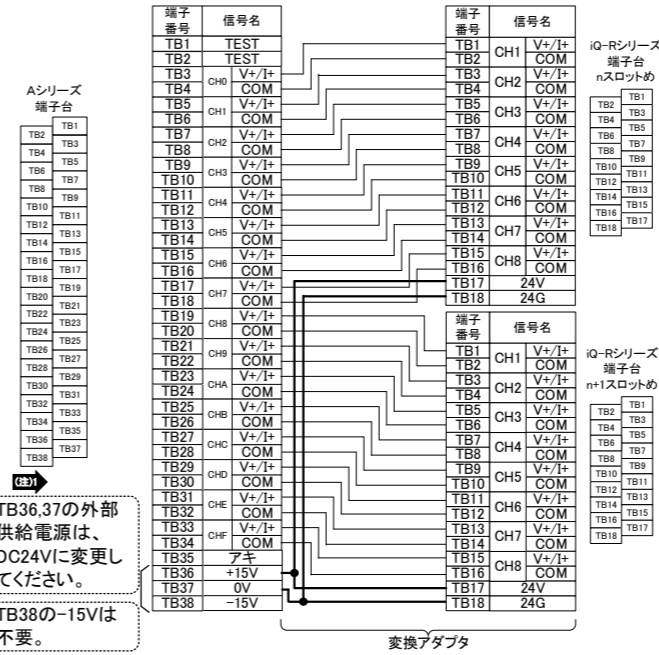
Aシリーズ
端子台

| TB2 | TB1 |
|---|---|
| TB4 | TB3 |
| TB6 | TB5 |
| TB8 | TB7 |
| TB10 | TB9 |
| TB12 | TB11 |
| TB14 | TB13 |
| TB16 | TB15 |
| TB18 | TB17 |
| TB20 | TB19 |
| TB22 | TB21 |
| TB24 | TB23 |
| TB26 | TB25 |
| TB28 | TB27 |
| TB30 | TB29 |
| TB32 | TB31 |
| TB34 | TB33 |
| TB36 | TB35 |
| TB38 | TB37 |

(注)1
TB36,37の外部供給電源は、DC24Vに変更してください。

TB38の−15Vは不要。

| 端子番号 | 信号名 | |
|---|---|---|
| TB1 | TEST | |
| TB2 | TEST | |
| TB3 | CH0 | V+/I+ |
| TB4 | | COM |
| TB5 | CH1 | V+/I+ |
| TB6 | | COM |
| TB7 | CH2 | V+/I+ |
| TB8 | | COM |
| TB9 | CH3 | V+/I+ |
| TB10 | | COM |
| TB11 | CH4 | V+/I+ |
| TB12 | | COM |
| TB13 | CH5 | V+/I+ |
| TB14 | | COM |
| TB15 | CH6 | V+/I+ |
| TB16 | | COM |
| TB17 | CH7 | V+/I+ |
| TB18 | | COM |
| TB19 | CH8 | V+/I+ |
| TB20 | | COM |
| TB21 | CH9 | V+/I+ |
| TB22 | | COM |
| TB23 | CHA | V+/I+ |
| TB24 | | COM |
| TB25 | CHB | V+/I+ |
| TB26 | | COM |
| TB27 | CHC | V+/I+ |
| TB28 | | COM |
| TB29 | CHD | V+/I+ |
| TB30 | | COM |
| TB31 | CHE | V+/I+ |
| TB32 | | COM |
| TB33 | CHF | V+/I+ |
| TB34 | | COM |
| TB35 | アキ | |
| TB36 | +15V | |
| TB37 | 0V | |
| TB38 | −15V | |

| 端子番号 | 信号名 | |
|---|---|---|
| TB1 | CH1 | V+/I+ |
| TB2 | | COM |
| TB3 | CH2 | V+/I+ |
| TB4 | | COM |
| TB5 | CH3 | V+/I+ |
| TB6 | | COM |
| TB7 | CH4 | V+/I+ |
| TB8 | | COM |
| TB9 | CH5 | V+/I+ |
| TB10 | | COM |
| TB11 | CH6 | V+/I+ |
| TB12 | | COM |
| TB13 | CH7 | V+/I+ |
| TB14 | | COM |
| TB15 | CH8 | V+/I+ |
| TB16 | | COM |
| TB17 | 24V | |
| TB18 | 24G | |

| 端子番号 | 信号名 | |
|---|---|---|
| TB1 | CH1 | V+/I+ |
| TB2 | | COM |
| TB3 | CH2 | V+/I+ |
| TB4 | | COM |
| TB5 | CH3 | V+/I+ |
| TB6 | | COM |
| TB7 | CH4 | V+/I+ |
| TB8 | | COM |
| TB9 | CH5 | V+/I+ |
| TB10 | | COM |
| TB11 | CH6 | V+/I+ |
| TB12 | | COM |
| TB13 | CH7 | V+/I+ |
| TB14 | | COM |
| TB15 | CH8 | V+/I+ |
| TB16 | | COM |
| TB17 | 24V | |
| TB18 | 24G | |

変換アダプタ

iQ-Rシリーズ
端子台
nスロットめ

| TB2 | TB1 |
|---|---|
| TB4 | TB3 |
| TB6 | TB5 |
| TB8 | TB7 |
| TB10 | TB9 |
| TB12 | TB11 |
| TB14 | TB13 |
| TB16 | TB15 |
| TB18 | TB17 |

iQ-Rシリーズ
端子台
n+1スロットめ

| TB2 | TB1 |
|---|---|
| TB4 | TB3 |
| TB6 | TB5 |
| TB8 | TB7 |
| TB10 | TB9 |
| TB12 | TB11 |
| TB14 | TB13 |
| TB16 | TB15 |
| TB18 | TB17 |